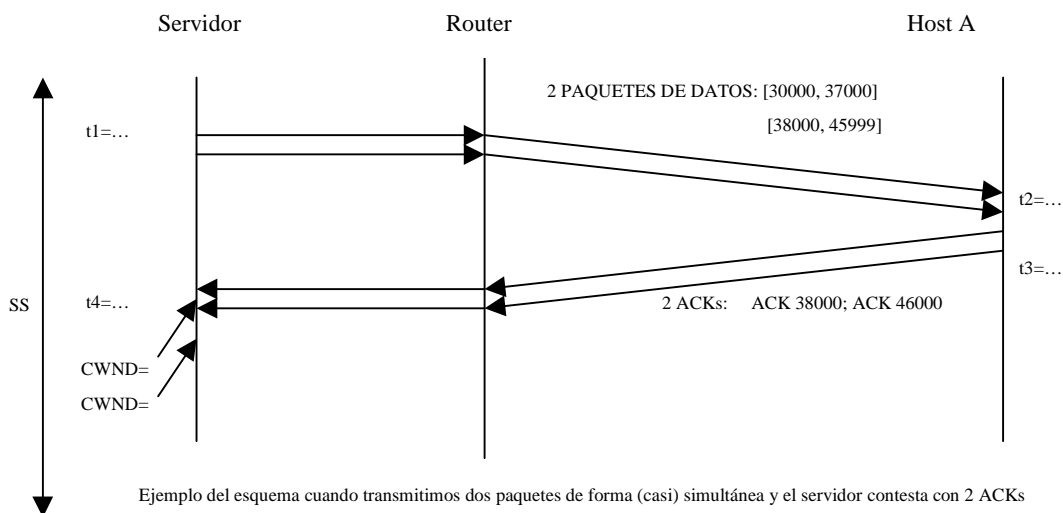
Servidor

Router

Host A

2 PAQUETES DE DATOS: [30000, 37000]

[38000, 45999]

t1=…

t2=…

t3=…

SS

t4=…

2 ACKs: ACK 38000; ACK 46000

CWND=

CWND=

Ejemplo del esquema cuando transmitimos dos paquetes de forma (casi) simultánea y el servidor contesta con 2 ACKs